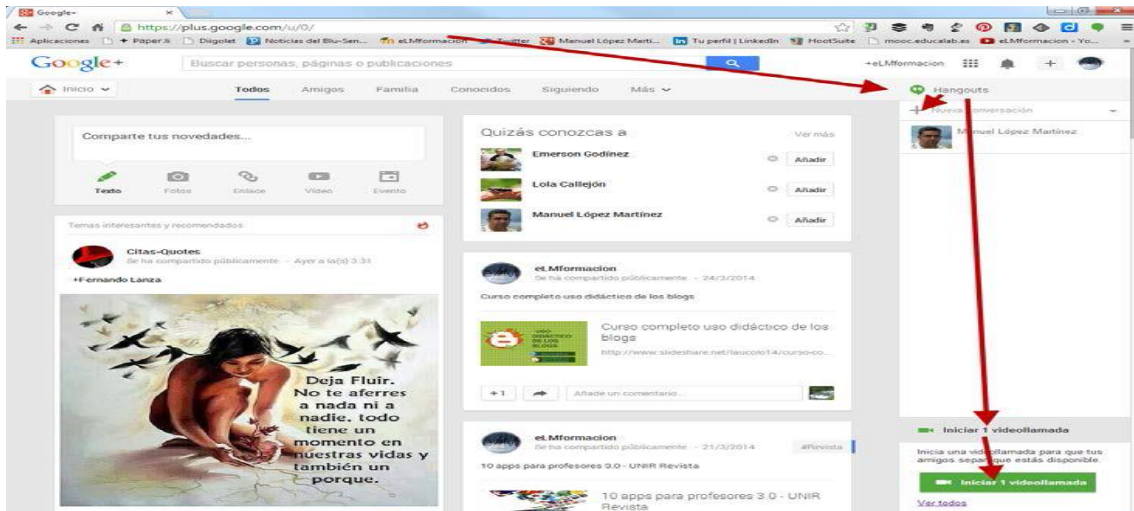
Google+
https://plus.google.com/u/0/
Aplicaciones + Paper.li Diigolet Noticias del Blu-Sen... eLMformacion Twitter Manuel López Martí... Tu perfil | LinkedIn HootSuite mooc.educalab.es eLMformacion - Yo...

Google+ Buscar personas, páginas o publicaciones +eLMformacion

Inicio Todos Amigos Familia Conocidos Siguiendo Más

Hangouts
+ Nueva conversación
Manuel López Martínez

Comparte tus novedades...
Texto Fotos Enlace Vídeo Evento

Temas interesantes y recomendados
Citas-Quotes
Se ha compartido públicamente - Ayer a la(s) 3:31
+Fernando Lanza

Deja Fluir. No te aferres a nada ni a nadie. todo tiene un momento en nuestras vidas y también un porque.

Quizás conozcas a Ver más
Emerson Godínez Añadir
Lola Callejón Añadir
Manuel López Martínez Añadir

eLMformacion
Se ha compartido públicamente - 24/3/2014
Curso completo uso didáctico de los blogs
Curso completo uso didáctico de los blogs
http://www.slideshare.net/laucorio14/curso-co...
+1 Añade un comentario...

eLMformacion
Se ha compartido públicamente - 21/3/2014 #Revista
10 apps para profesores 3.0 - UNIR Revista
10 apps para profesores 3.0 - UNIR Revista

Iniciar 1 videollamada
Inicia una videollamada para que tus amigos sepan que estás disponible.
Iniciar 1 videollamada
Ver todos